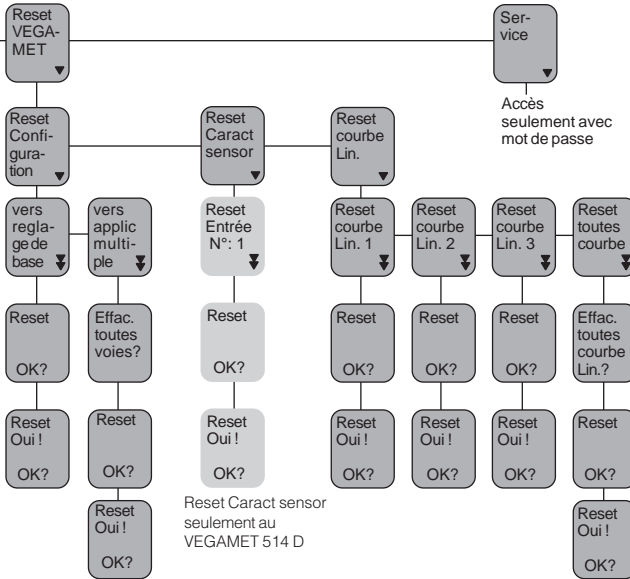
Reset VEGA-MET

Ser-vice

Accès seulement avec mot de passe

Reset Confi-gura-tion

Reset Caract sensor

Reset courbe Lin.

vers regla-ge de base

vers applic multi-ple

Reset Entrée N°: 1

Reset courbe Lin. 1

Reset courbe Lin. 2

Reset courbe Lin. 3

Reset toutes courbe

Reset OK?

Effac. toutes voies?

Reset OK?

Reset OK?

Reset OK?

Reset OK?

Effac. toutes courbe Lin.?

Reset Oui ! OK?

Reset OK?

Reset Oui ! OK?

Reset Oui ! OK?

Reset Oui ! OK?

Reset Oui ! OK?

Reset OK?

Reset Oui ! OK?

Reset Caract sensor seulement au VEGAMET 514 D

Reset Oui ! OK?